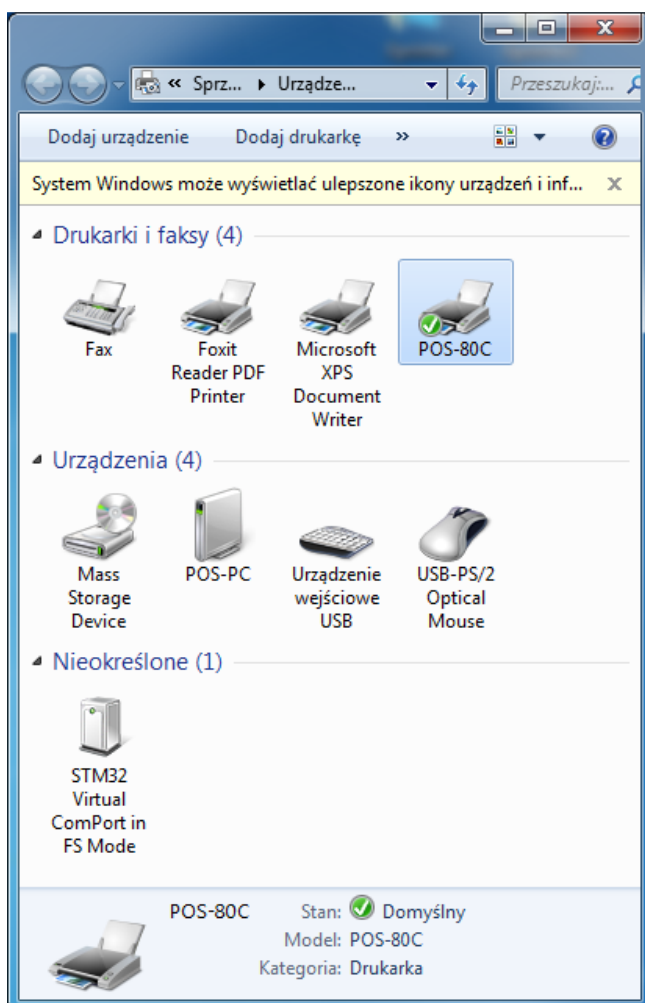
« Sprz... ▸ Urządze...

Przeszukaj:...

Dodaj urządzenie Dodaj drukarkę »

System Windows może wyświetlać ulepszone ikony urządzeń i inf... X

Drukarki i faksy (4)

Fax

Foxit Reader PDF Printer

Microsoft XPS Document Writer

POS-80C

Urządzenia (4)

Mass Storage Device

POS-PC

Urządzenie wejściowe USB

USB-PS/2 Optical Mouse

Nieokreślone (1)

STM32 Virtual ComPort in FS Mode

POS-80C Stan: Domyślny

Model: POS-80C

Kategoria: Drukarka